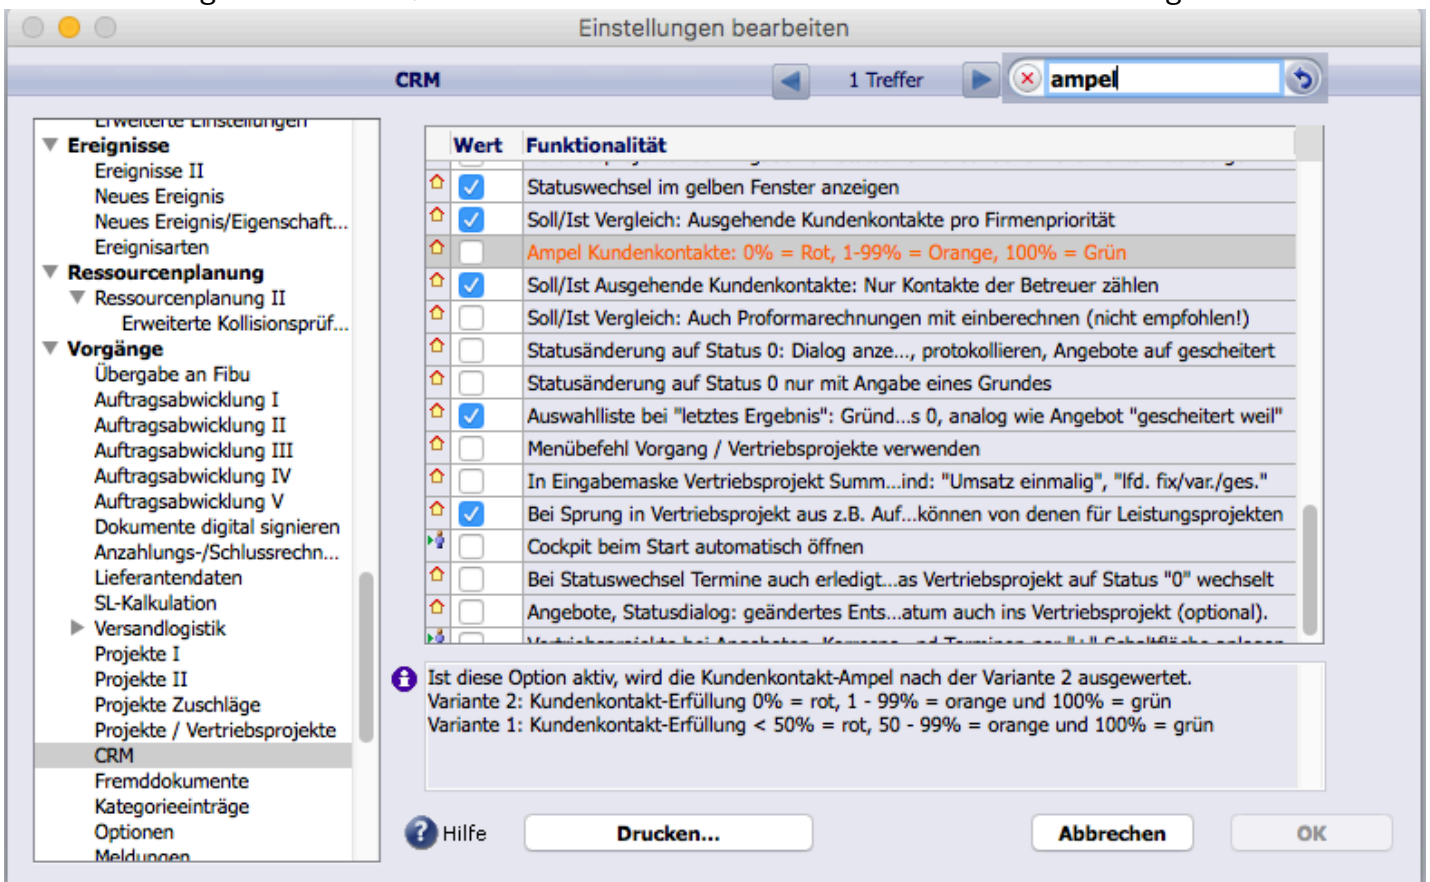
Einstellungen bearbeiten

CRM

1 Treffer

ampel

Erweiterte Einstellungen
Ereignisse
Ereignisse II
Neues Ereignis
Neues Ereignis/Eigenschaft...
Ereignisarten
Ressourcenplanung
Ressourcenplanung II
Erweiterte Kollisionsprüf...
Vorgänge
Übergabe an Fibu
Auftragsabwicklung I
Auftragsabwicklung II
Auftragsabwicklung III
Auftragsabwicklung IV
Auftragsabwicklung V
Dokumente digital signieren
Anzahlungs-/Schlussrechn...
Lieferantendaten
SL-Kalkulation
Versandlogistik
Projekte I
Projekte II
Projekte Zuschläge
Projekte / Vertriebsprojekte
CRM
Fremddokumente
Kategorieeinträge
Optionen
Meldungen

| Wert | Funktionalität |
|---|---|
| ☑ | Statuswechsel im gelben Fenster anzeigen |
| ☑ | Soll/Ist Vergleich: Ausgehende Kundenkontakte pro Firmenpriorität |
| ☐ | Ampel Kundenkontakte: 0% = Rot, 1-99% = Orange, 100% = Grün |
| ☑ | Soll/Ist Ausgehende Kundenkontakte: Nur Kontakte der Betreuer zählen |
| ☐ | Soll/Ist Vergleich: Auch Proformarechnungen mit einberechnen (nicht empfohlen!) |
| ☐ | Statusänderung auf Status 0: Dialog anze..., protokollieren, Angebote auf gescheitert |
| ☐ | Statusänderung auf Status 0 nur mit Angabe eines Grundes |
| ☑ | Auswahlliste bei "letztes Ergebnis": Gründ...s 0, analog wie Angebot "gescheitert weil" |
| ☐ | Menübefehl Vorgang / Vertriebsprojekte verwenden |
| ☐ | In Eingabemaske Vertriebsprojekt Summ...ind: "Umsatz einmalig", "lfd. fix/var./ges." |
| ☑ | Bei Sprung in Vertriebsprojekt aus z.B. Auf...können von denen für Leistungsprojekten |
| ☐ | Cockpit beim Start automatisch öffnen |
| ☐ | Bei Statuswechsel Termine auch erledigt...as Vertriebsprojekt auf Status "0" wechselt |
| ☐ | Angebote, Statusdialog: geändertes Ents...atum auch ins Vertriebsprojekt (optional). |
| ☐ | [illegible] |

Ist diese Option aktiv, wird die Kundenkontakt-Ampel nach der Variante 2 ausgewertet.
Variante 2: Kundenkontakt-Erfüllung 0% = rot, 1 - 99% = orange und 100% = grün
Variante 1: Kundenkontakt-Erfüllung < 50% = rot, 50 - 99% = orange und 100% = grün

Hilfe
Drucken...
Abbrechen
OK